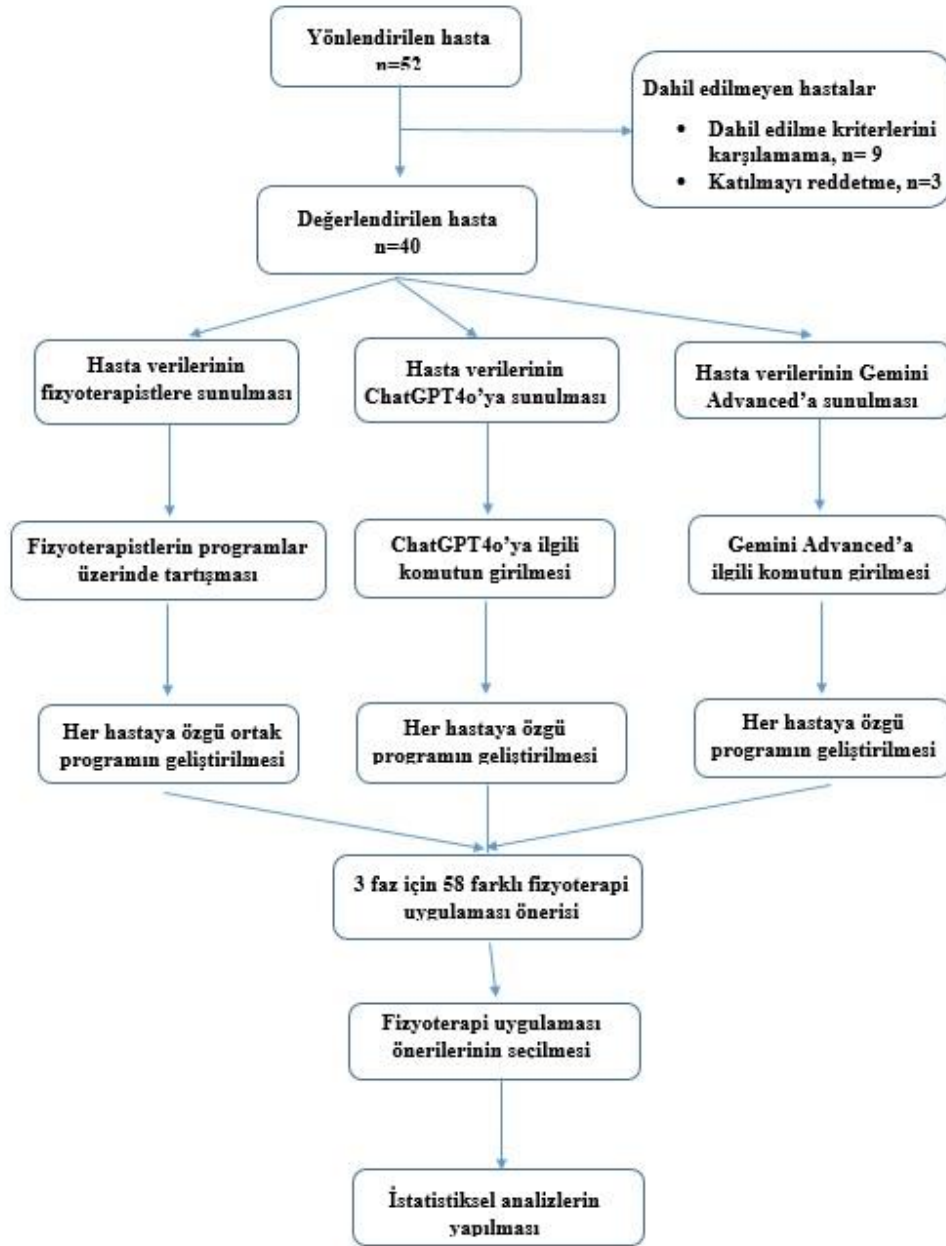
Yönlendirilen hasta
n=52

Dahil edilmeyen hastalar
• Dahil edilme kriterlerini karşılamama, n= 9
• Katılmayı reddetme, n=3

Değerlendirilen hasta
n=40

Hasta verilerinin fizyoterapistlere sunulması

Hasta verilerinin ChatGPT4o'ya sunulması

Hasta verilerinin Gemini Advanced'a sunulması

Fizyoterapistlerin programlar üzerinde tartışması

ChatGPT4o'ya ilgili komutun girilmesi

Gemini Advanced'a ilgili komutun girilmesi

Her hastaya özgü ortak programın geliştirilmesi

Her hastaya özgü programın geliştirilmesi

Her hastaya özgü programın geliştirilmesi

3 faz için 58 farklı fizyoterapi uygulaması önerisi

Fizyoterapi uygulaması önerilerinin secilmesi

İstatistiksel analizlerin yapılması